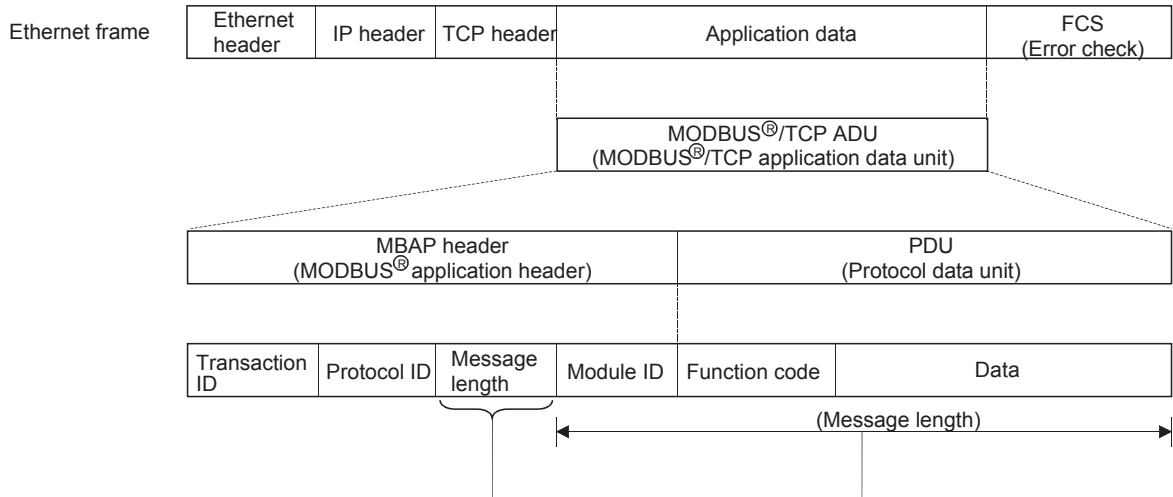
Ethernet frame

| Ethernet header | IP header | TCP header | Application data | FCS (Error check) |
|---|---|---|---|---|

MODBUS®/TCP ADU
(MODBUS®/TCP application data unit)

| MBAP header (MODBUS® application header) | PDU (Protocol data unit) |
|---|---|

| Transaction ID | Protocol ID | Message length | Module ID | Function code | Data |
|---|---|---|---|---|---|

(Message length)